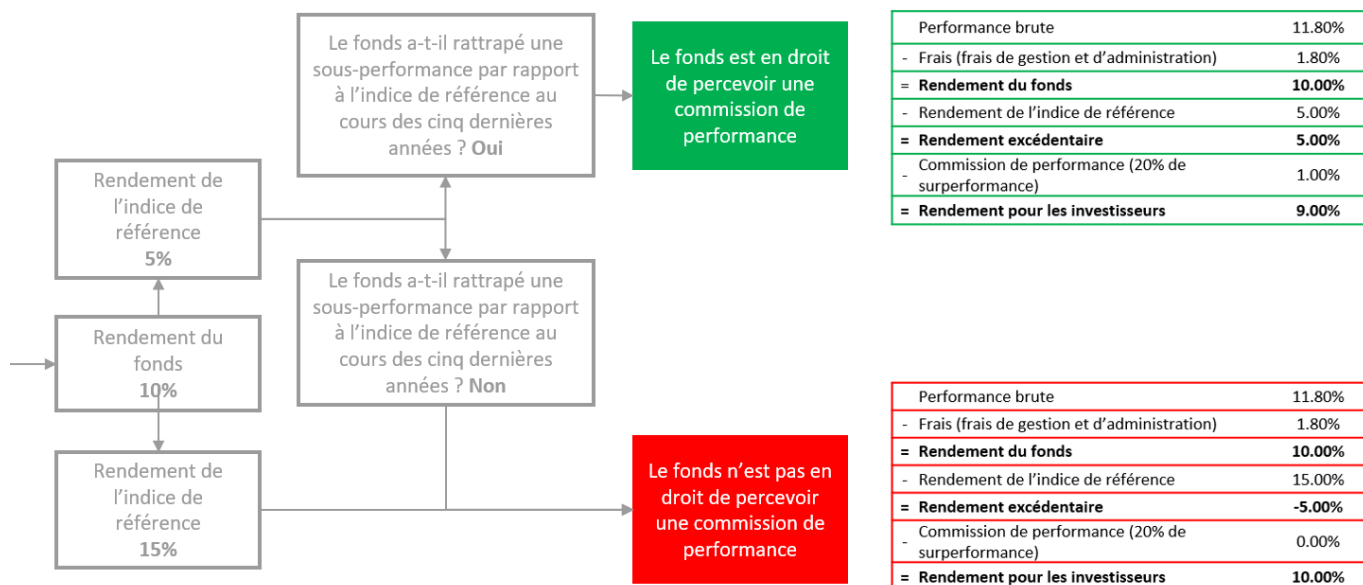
Le fonds a-t-il rattrapé une sous-performance par rapport à l'indice de référence au cours des cinq dernières années ? **Oui**

Le fonds est en droit de percevoir une commission de performance

| | Performance brute | 11.80% |
|---|---|---|
| - | Frais (frais de gestion et d'administration) | 1.80% |
| = | **Rendement du fonds** | **10.00%** |
| - | Rendement de l'indice de référence | 5.00% |
| = | **Rendement excédentaire** | **5.00%** |
| - | Commission de performance (20% de surperformance) | 1.00% |
| = | **Rendement pour les investisseurs** | **9.00%** |

Rendement de l'indice de référence **5%**

Rendement du fonds **10%**

Rendement de l'indice de référence **15%**

Le fonds a-t-il rattrapé une sous-performance par rapport à l'indice de référence au cours des cinq dernières années ? **Non**

Le fonds n'est pas en droit de percevoir une commission de performance

| | Performance brute | 11.80% |
|---|---|---|
| - | Frais (frais de gestion et d'administration) | 1.80% |
| = | **Rendement du fonds** | **10.00%** |
| - | Rendement de l'indice de référence | 15.00% |
| = | **Rendement excédentaire** | **-5.00%** |
| - | Commission de performance (20% de surperformance) | 0.00% |
| = | **Rendement pour les investisseurs** | **10.00%** |